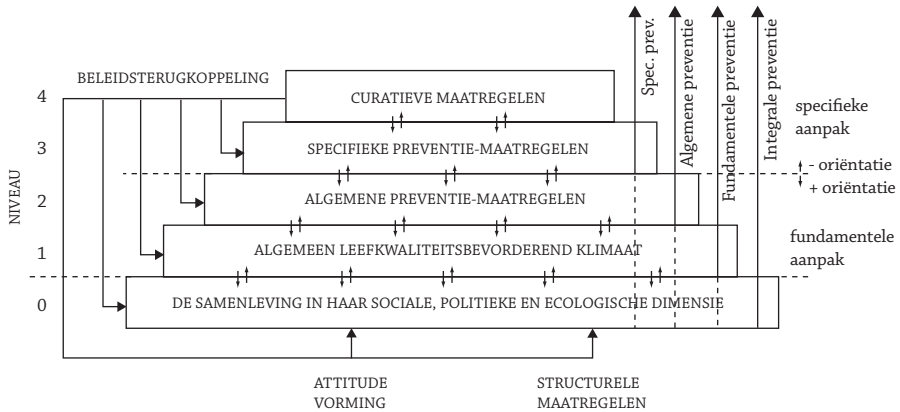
BELEIDSTERUGKOPPELING

Spec. prev.

Algemene preventie

Fundamentele preventie

Integrale preventie

NIVEAU

4

3

2

1

0

CURATIEVE MAATREGELEN

SPECIFIEKE PREVENTIE-MAATREGELEN

ALGEMENE PREVENTIE-MAATREGELEN

ALGEMEEN LEEFKWALITEITSBEVORDEREND KLIMAAT

DE SAMENLEVING IN HAAR SOCIALE, POLITIEKE EN ECOLOGISCHE DIMENSIE

specifieke aanpak

- oriëntatie

+ oriëntatie

fundamentele aanpak

ATTITUDE VORMING

STRUCTURELE MAATREGELEN